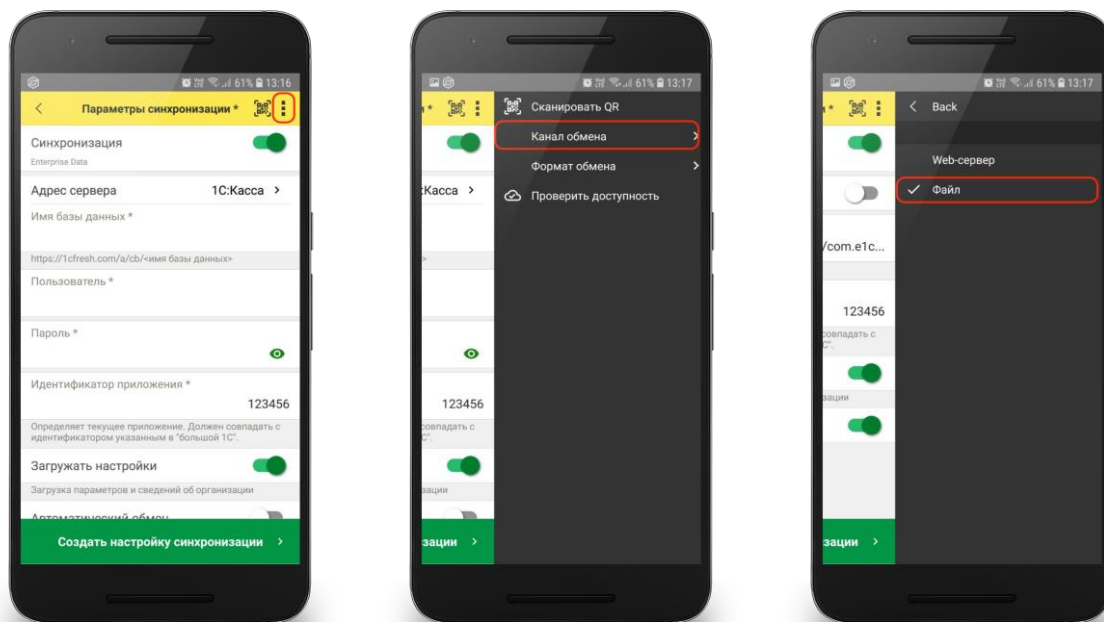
61% 13:16

Параметры синхронизации *

Синхронизация

Enterprise Data

Адрес сервера 1С:Касса >

Имя базы данных *

https://1cfresh.com/a/cb/<имя базы данных>

Пользователь *

Пароль *

Идентификатор приложения *

123456

Определяет текущее приложение. Должен совпадать с идентификатором указанным в "большой 1С".

Загружать настройки

Загрузка параметров и сведений об организации

Автоматический обмен

Создать настройку синхронизации >

61% 13:17

Сканировать QR

Канал обмена >

Формат обмена >

Проверить доступность

:Касса >

123456

совпадать с

C".

зации

зации >

61% 13:17

< Back

Web-сервер

✓ Файл

/com.e1c...

123456

совпадать с

C".

зации

зации >